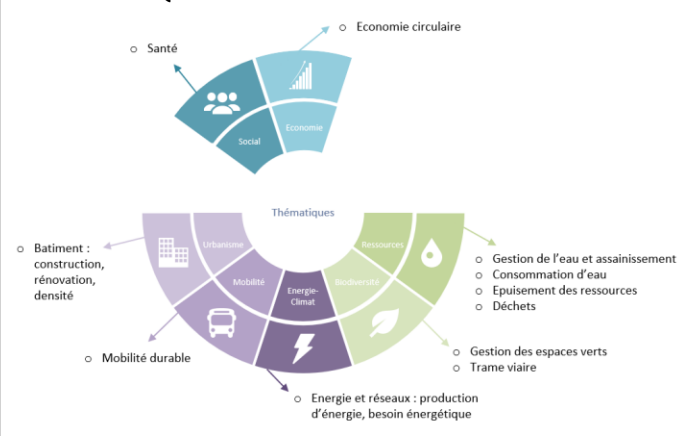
o Santé

o Economie circulaire

Social

Economie

Thématiques

o Batiment : construction, rénovation, densité

Urbanisme

Mobilité

Energie-Climat

Biodiversité

Ressources

o Gestion de l'eau et assainissement
o Consommation d'eau
o Epuisement des ressources
o Déchets

o Mobilité durable

o Gestion des espaces verts
o Trame viaire

o Energie et réseaux : production d'énergie, besoin énergétique